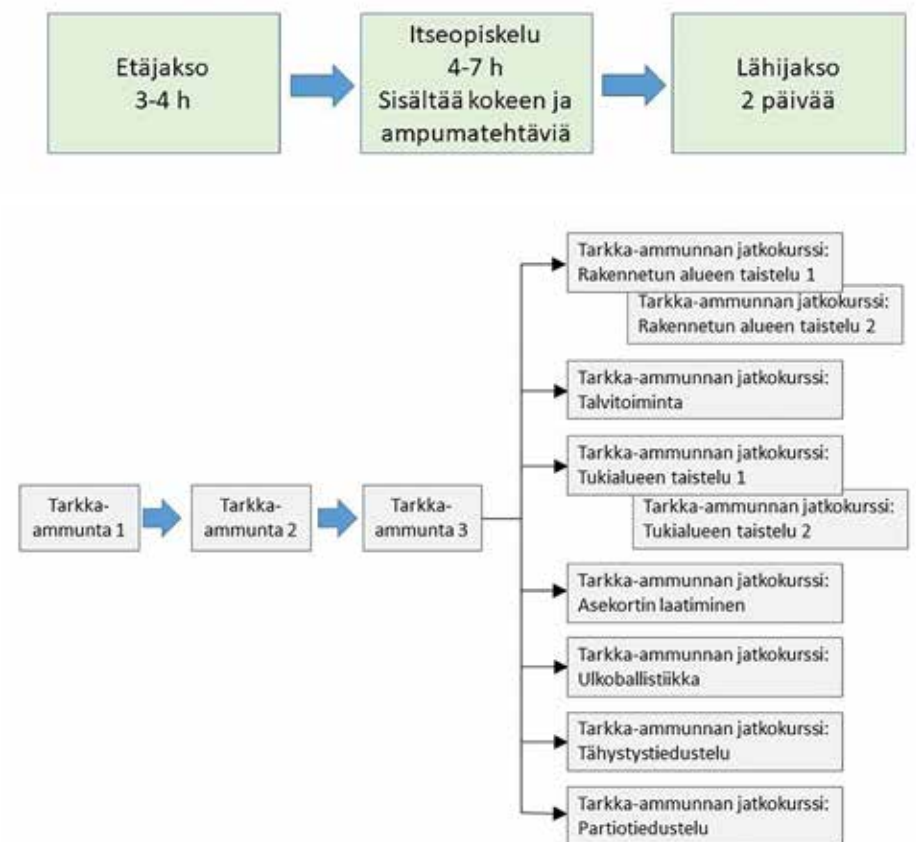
Etäjakso
3-4 h

Itseopiskelu
4-7 h
Sisältää kokeen ja ampumatehtäviä

Lähijakso
2 päivää

Tarkka-ammunta 1

Tarkka-ammunta 2

Tarkka-ammunta 3

Tarkka-ammunnan jatkokurssi: Rakennetun alueen taistelu 1

Tarkka-ammunnan jatkokurssi: Rakennetun alueen taistelu 2

Tarkka-ammunnan jatkokurssi: Talvitoiminta

Tarkka-ammunnan jatkokurssi: Tukialueen taistelu 1

Tarkka-ammunnan jatkokurssi: Tukialueen taistelu 2

Tarkka-ammunnan jatkokurssi: Asekortin laatiminen

Tarkka-ammunnan jatkokurssi: Ulkoballistiikka

Tarkka-ammunnan jatkokurssi: Tähystystiedustelu

Tarkka-ammunnan jatkokurssi: Partiotiedustelu